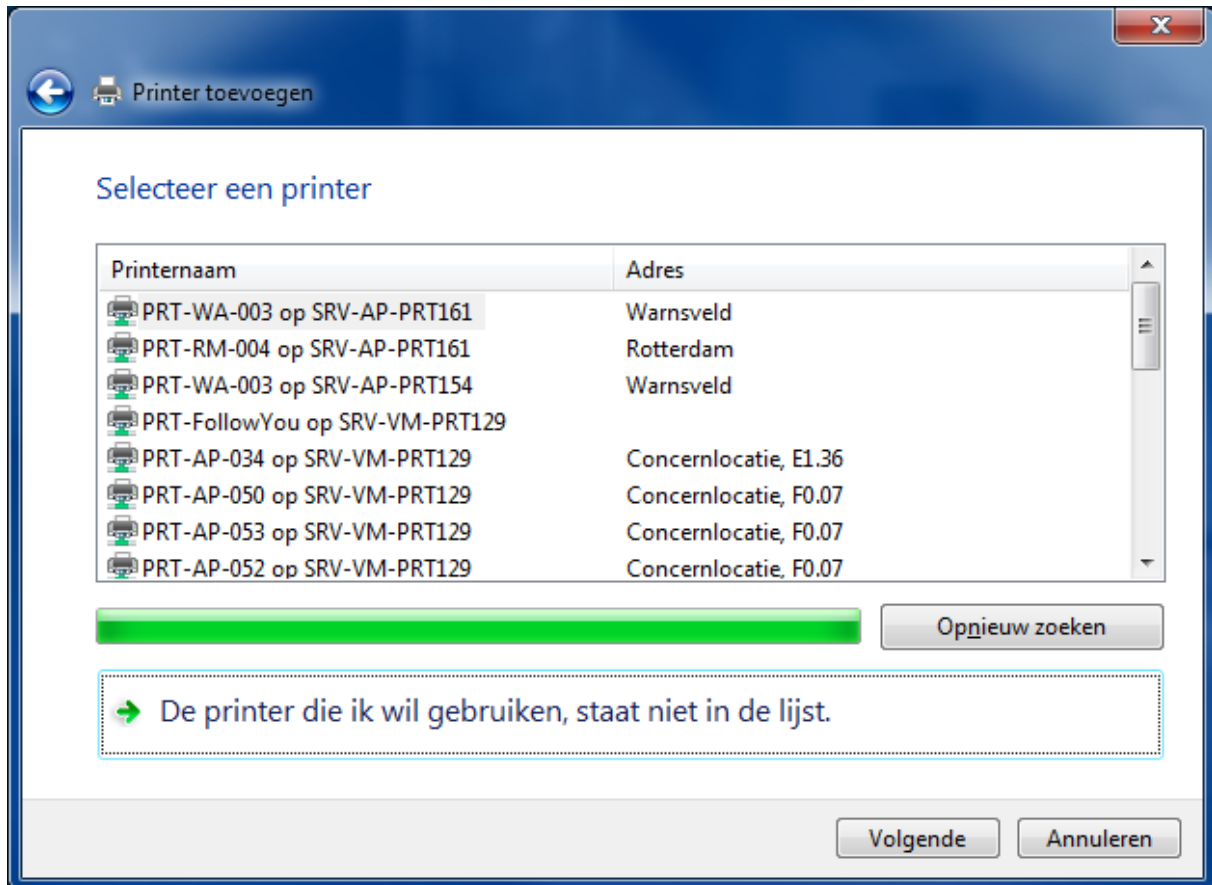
Printer toevoegen

Selecteer een printer

| Printernaam | Adres |
|---|---|
| PRT-WA-003 op SRV-AP-PRT161 | Warnsveld |
| PRT-RM-004 op SRV-AP-PRT161 | Rotterdam |
| PRT-WA-003 op SRV-AP-PRT154 | Warnsveld |
| PRT-FollowYou op SRV-VM-PRT129 | |
| PRT-AP-034 op SRV-VM-PRT129 | Concernlocatie, E1.36 |
| PRT-AP-050 op SRV-VM-PRT129 | Concernlocatie, F0.07 |
| PRT-AP-053 op SRV-VM-PRT129 | Concernlocatie, F0.07 |
| PRT-AP-052 op SRV-VM-PRT129 | Concernlocatie, F0.07 |

Opnieuw zoeken

De printer die ik wil gebruiken, staat niet in de lijst.

Volgende Annuleren